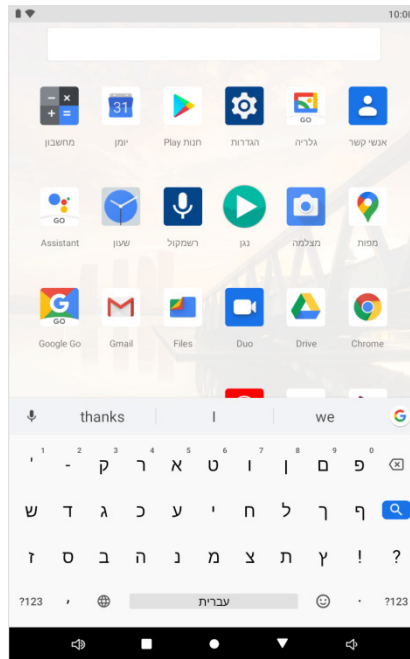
10:00

31

מחשבון יומן חנות Play הגדרות גלריה אנשי קשר

GO

Assistant שעון רשמקול נגן מצלמה מפות

GO

Google Go Gmail Files Duo Drive Chrome

thanks I we

1 2 3 4 5 6 7 8 9 0
' - ק ר א ט ו ן ם פ

ש ד ג כ ע י ח ל ך ף

ז ס ב ה נ מ צ ת ץ ! ?

?123 , עברית . ?123